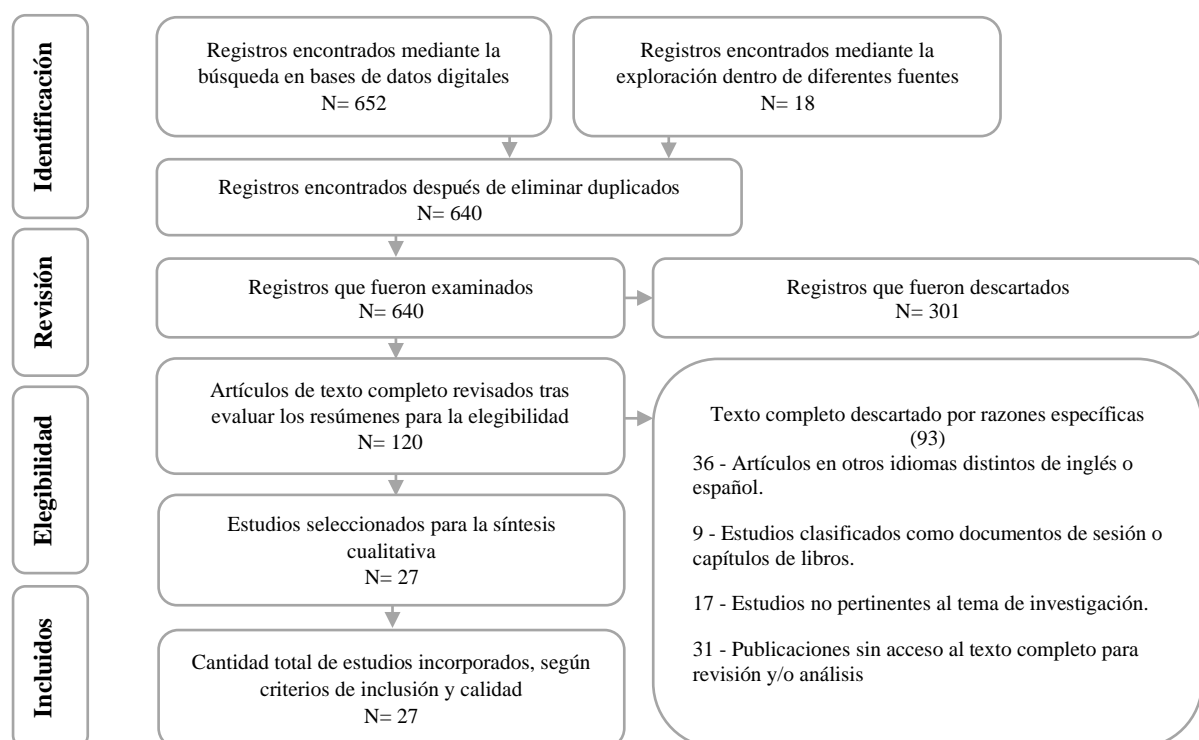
Identificación

Registros encontrados mediante la búsqueda en bases de datos digitales
N= 652

Registros encontrados mediante la exploración dentro de diferentes fuentes
N= 18

Registros encontrados después de eliminar duplicados
N= 640

Revisión

Registros que fueron examinados
N= 640

Registros que fueron descartados
N= 301

Elegibilidad

Artículos de texto completo revisados tras evaluar los resúmenes para la elegibilidad
N= 120

Texto completo descartado por razones específicas (93)

36 - Artículos en otros idiomas distintos de inglés o español.

9 - Estudios clasificados como documentos de sesión o capítulos de libros.

17 - Estudios no pertinentes al tema de investigación.

31 - Publicaciones sin acceso al texto completo para revisión y/o análisis

Estudios seleccionados para la síntesis cualitativa
N= 27

Incluidos

Cantidad total de estudios incorporados, según criterios de inclusión y calidad
N= 27